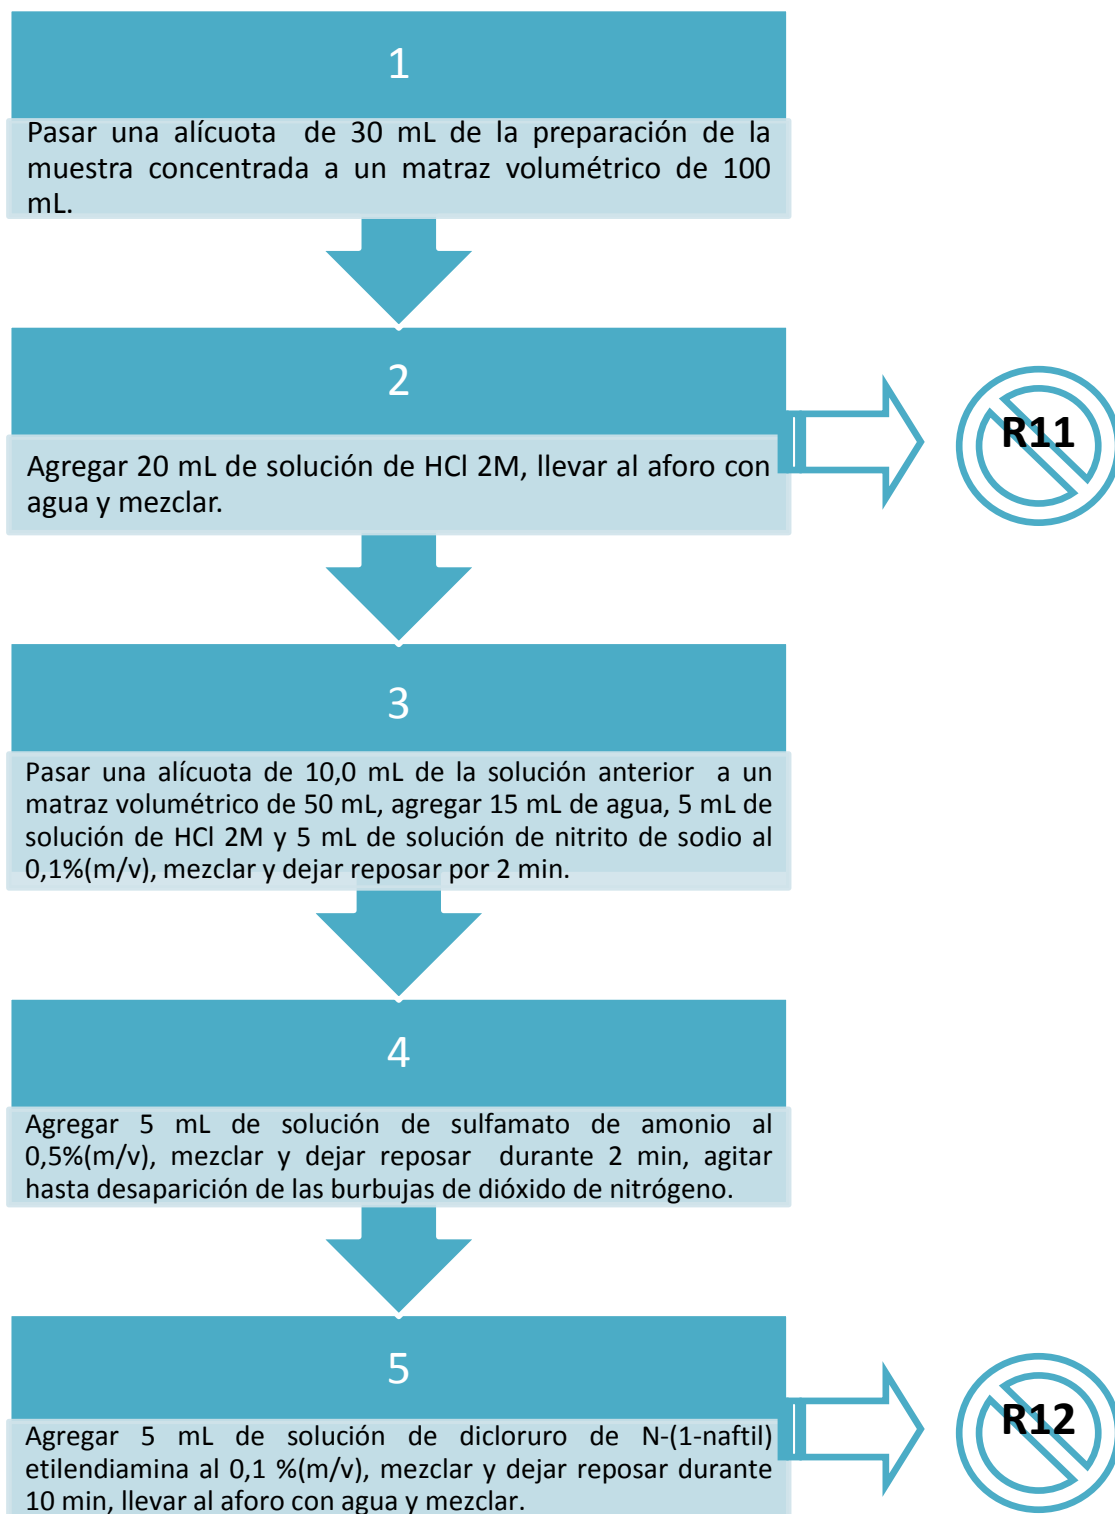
1

Pasar una alícuota de 30 mL de la preparación de la muestra concentrada a un matraz volumétrico de 100 mL.

2

Agregar 20 mL de solución de HCl 2M, llevar al aforo con agua y mezclar.

R11

3

Pasar una alícuota de 10,0 mL de la solución anterior a un matraz volumétrico de 50 mL, agregar 15 mL de agua, 5 mL de solución de HCl 2M y 5 mL de solución de nitrito de sodio al 0,1%(m/v), mezclar y dejar reposar por 2 min.

4

Agregar 5 mL de solución de sulfamato de amonio al 0,5%(m/v), mezclar y dejar reposar durante 2 min, agitar hasta desaparición de las burbujas de dióxido de nitrógeno.

5

Agregar 5 mL de solución de dicloruro de N-(1-naftil) etilendiamina al 0,1 %(m/v), mezclar y dejar reposar durante 10 min, llevar al aforo con agua y mezclar.

R12